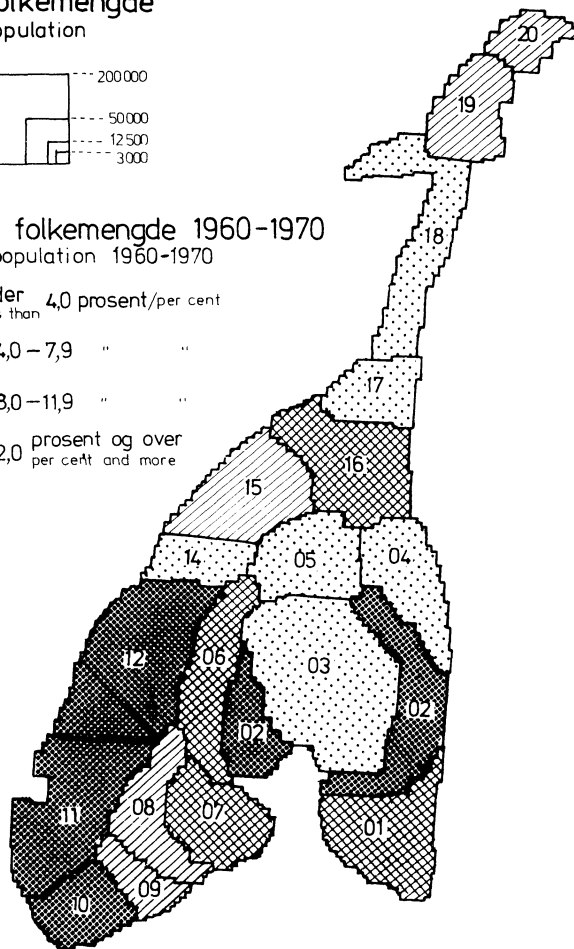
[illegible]olkemengde
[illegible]opulation

200 000
50 000
12 500
3 000

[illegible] folkemengde 1960-1970
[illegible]population 1960-1970

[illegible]der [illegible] than 4,0 prosent/per cent
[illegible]4,0 – 7,9 " "
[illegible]8,0 – 11,9 " "
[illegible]2,0 prosent og over per cent and more

20
19
18
17
16
15
14
05
04
12
06
03
02
02
11
08
07
01
09
10